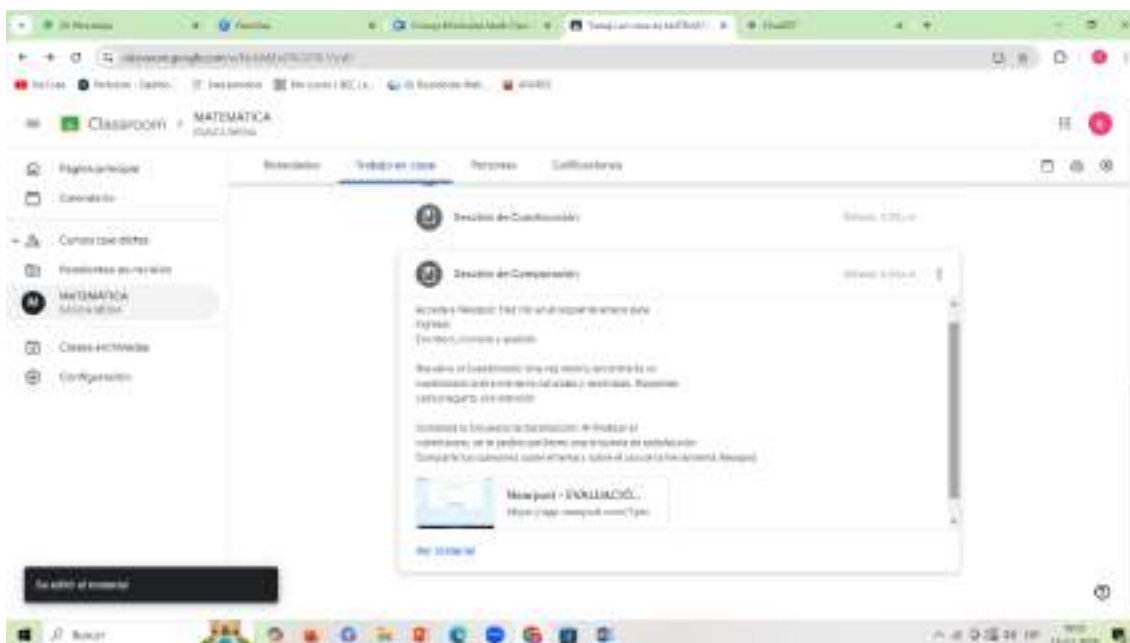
Classroom › MATEMATICA

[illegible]

Página principal

Calendario

Cursos que dicto

Pendientes de revisión

MATEMATICA

Clases archivadas

Configuración

Novedades

Trabajo en clase

Personas

Calificaciones

Sesión de Construcción

Sesión de Comparación

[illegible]

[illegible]

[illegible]

Nearpod - EVALUACIÓ...

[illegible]

Ver material

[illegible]

Buscar